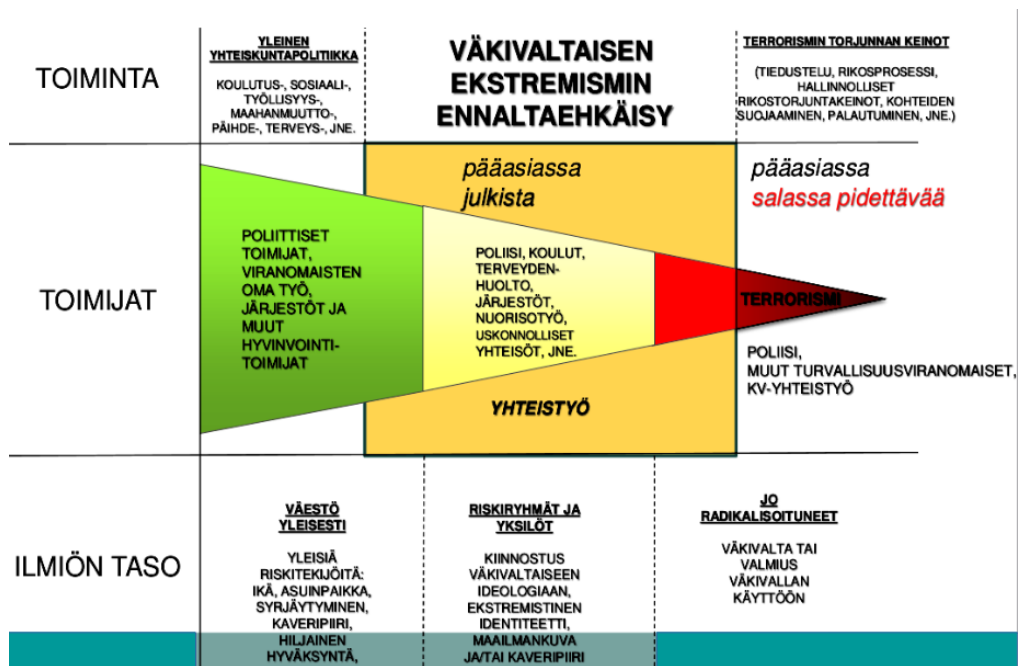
TOIMINTA

YLEINEN YHTEISKUNTAPOLITIIKKA

KOULUTUS-, SOSIAALI-, TYÖLLISYYS-, MAAHANMUUTTO-, PÄIHDE-, TERVEYS-, JNE.

VÄKIVALTAISEN EKSTREMISMIN ENNALTAEHKÄISY

TERRORISMIN TORJUNNAN KEINOT

(TIEDUSTELU, RIKOSPROSESSI, HALLINNOLLISET RIKOSTORJUNTAKEINOT, KOHTEIDEN SUOJAAMINEN, PALAUTUMINEN, JNE.)

pääasiassa julkista

pääasiassa salassa pidettävää

TOIMIJAT

POLIITTISET TOIMIJAT, VIRANOMAISTEN OMA TYÖ, JÄRJESTÖT JA MUUT HYVINVOINTI-TOIMIJAT

POLIISI, KOULUT, TERVEYDEN-HUOLTO, JÄRJESTÖT, NUORISOTYÖ, USKONNOLLISET YHTEISÖT, JNE.

TERRORISMI

POLIISI, MUUT TURVALLISUUSVIRANOMAISET, KV-YHTEISTYÖ

YHTEISTYÖ

ILMIÖN TASO

VÄESTÖ YLEISESTI

YLEISIÄ RISKITEKIJÖITÄ: IKÄ, ASUINPAIKKA, SYRJÄYTYMINEN, KAVERIPIIRI, HILJAINEN HYVÄKSYNTÄ,

RISKIRYHMÄT JA YKSILÖT

KIINNOSTUS VÄKIVALTAISEEN IDEOLOGIAAN, EKSTREMISTINEN IDENTITEETTI, MAAILMANKUVA JA/TAI KAVERIPIIRI

JO RADIKALISOITUNEET

VÄKIVALTA TAI VALMIUS VÄKIVALLAN KÄYTTÖÖN